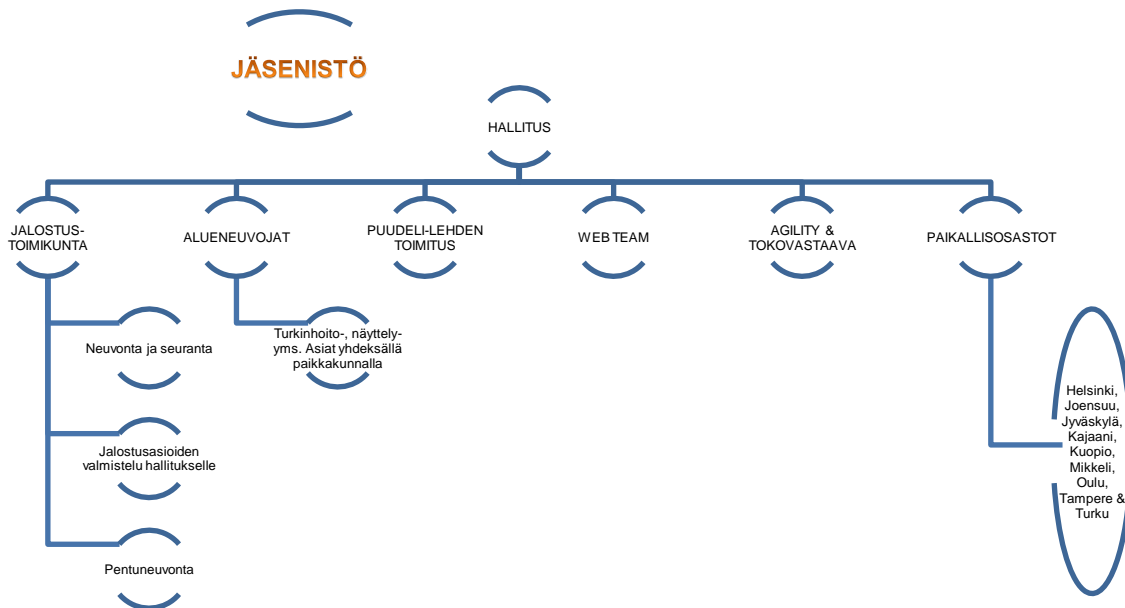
JÄSENISTÖ

HALLITUS

JALOSTUS-TOIMIKUNTA

ALUENEUVOJAT

PUUDELI-LEHDEN TOIMITUS

WEB TEAM

AGILITY & TOKOVASTAAVA

PAIKALLISOSASTOT

Neuvonta ja seuranta

Jalostusasioiden valmistelu hallitukselle

Pentuneuvonta

Turkinhoito-, näyttely- yms. Asiat yhdeksällä paikkakunnalla

Helsinki, Joensuu, Jyväskylä, Kajaani, Kuopio, Mikkeli, Oulu, Tampere & Turku